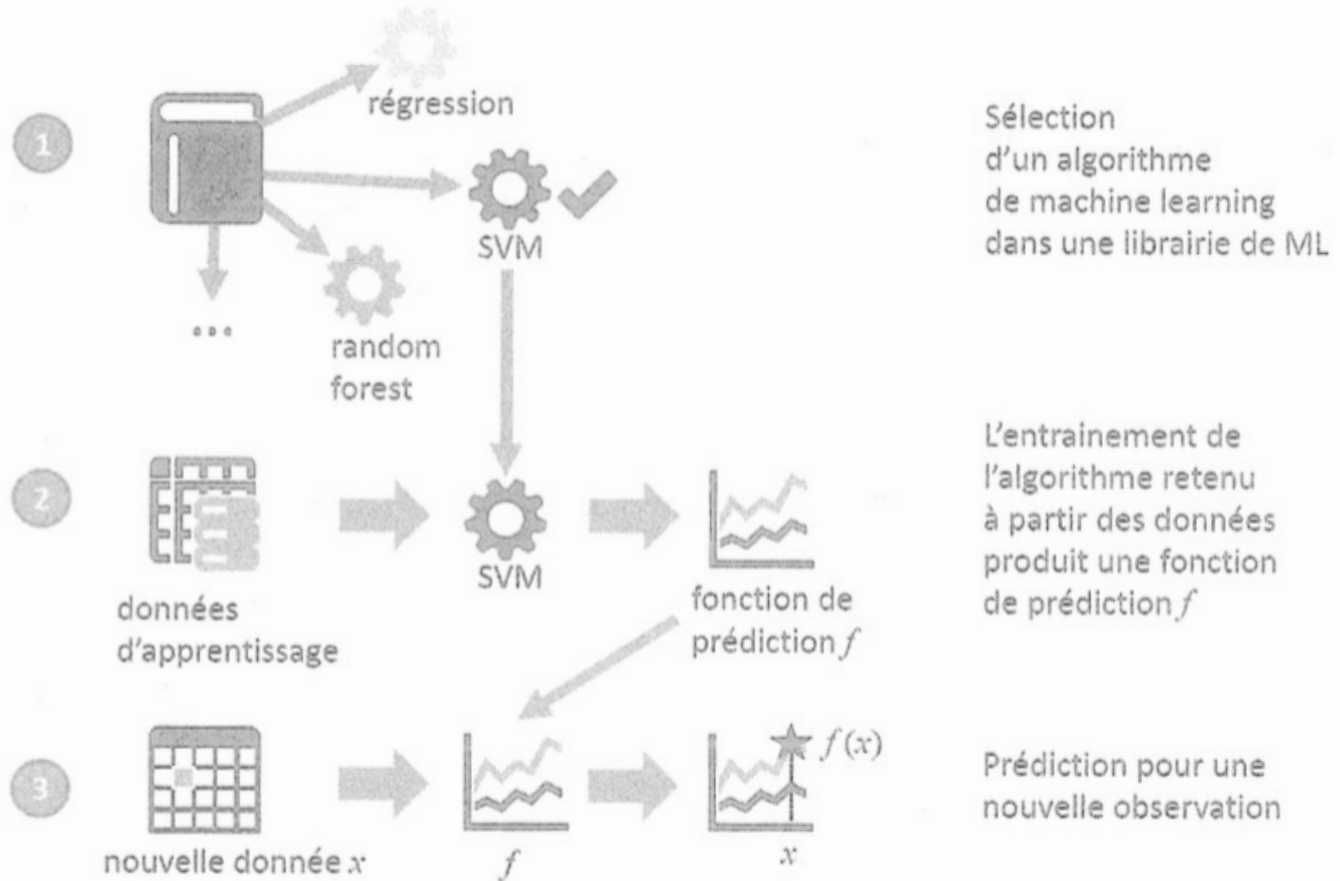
1

régression

SVM

...

random forest

Sélection d'un algorithme de machine learning dans une librairie de ML

2

SVM

données d'apprentissage

fonction de prédiction $f$

L'entrainement de l'algorithme retenu à partir des données produit une fonction de prédiction $f$

3

$f(x)$

nouvelle donnée $x$

$f$

$x$

Prédiction pour une nouvelle observation